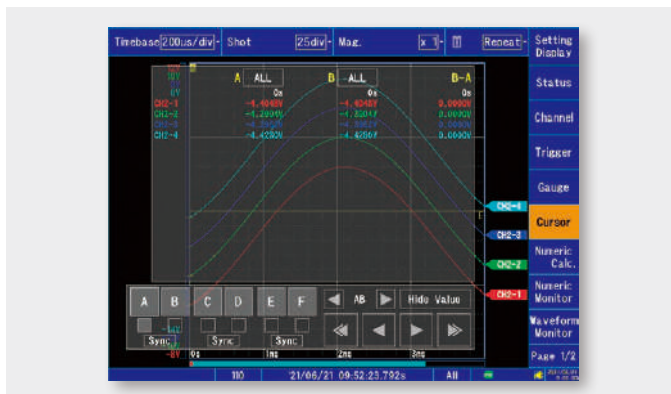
Timebase 200us/div Shot 25div Mag. x 1 Repeat

Setting Display

Status

Channel

Trigger

Gauge

Cursor

Numeric Calc.

Numeric Monitor

Waveform Monitor

Page 1/2

10V

0V

A ALL

B ALL

B-A

0s

0s

0s

CH2-1 -4.4040V -4.4040V 0.0000V

CH2-2 -4.2800V -4.2800V 0.0000V

CH2-3 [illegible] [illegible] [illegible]

CH2-4 -4.4280V -4.4280V 0.0000V

CH2-4

CH2-3

CH2-2

CH2-1

A B C D E F

AB

Hide Value

Sync Sync Sync

-5V

-8V

0s

1ms

2ms

3ms

110

21/06/21 09:52:23.792s

All